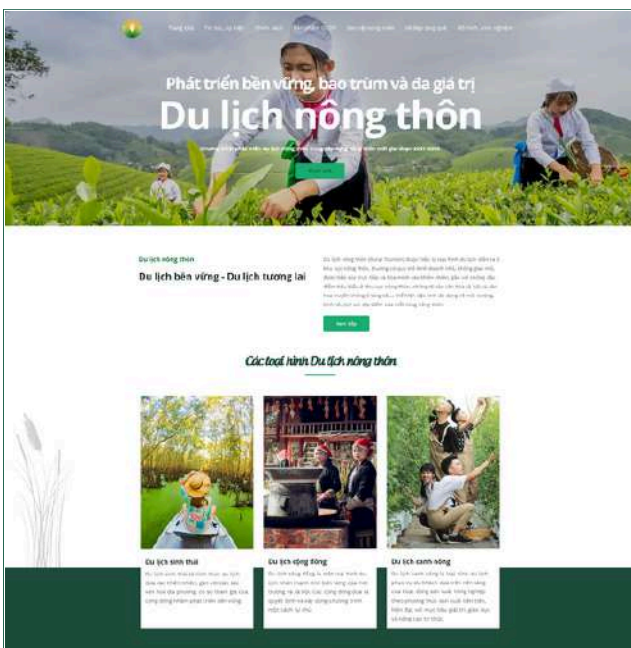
Trang chủ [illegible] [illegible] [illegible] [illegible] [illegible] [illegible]

Phát triển bền vững, bao trùm và đa giá trị

Du lịch nông thôn

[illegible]

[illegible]

Du lịch nông thôn

Du lịch bền vững - Du lịch tương lai

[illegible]

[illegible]

Các loại hình Du lịch nông thôn

Du lịch sinh thái

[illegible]

Du lịch cộng đồng

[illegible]

Du lịch canh nông

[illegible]